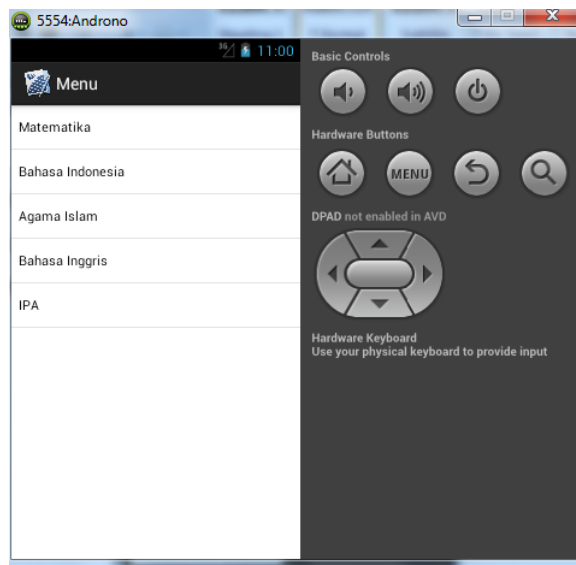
5554:Androno

11:00

Menu

Matematika

Bahasa Indonesia

Agama Islam

Bahasa Inggris

IPA

Basic Controls

Hardware Buttons

MENU

DPAD not enabled in AVD

Hardware Keyboard
Use your physical keyboard to provide input